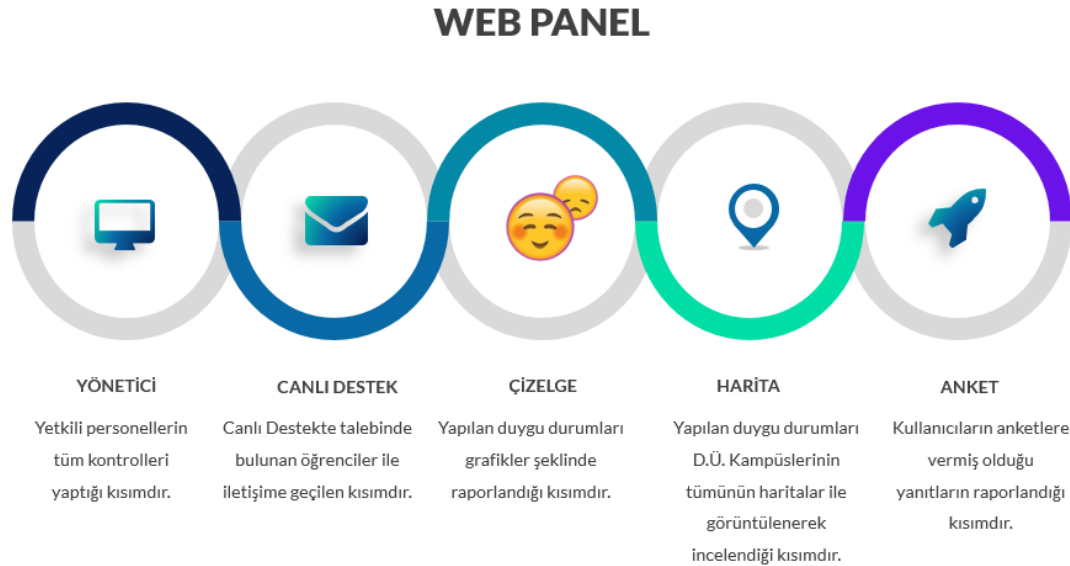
WEB PANEL

YÖNETİCİ

Yetkili personellerin tüm kontrolleri yaptığı kısımdır.

CANLI DESTEK

Canlı Destekte talebinde bulunan öğrenciler ile iletişime geçilen kısımdır.

ÇİZELGE

Yapılan duygu durumları grafikler şeklinde raporlandığı kısımdır.

HARİTA

Yapılan duygu durumları D.Ü. Kampüslerinin tümünün haritalar ile görüntülenerek incelendiği kısımdır.

ANKET

Kullanıcıların anketlere vermiş olduğu yanıtların raporlandığı kısımdır.